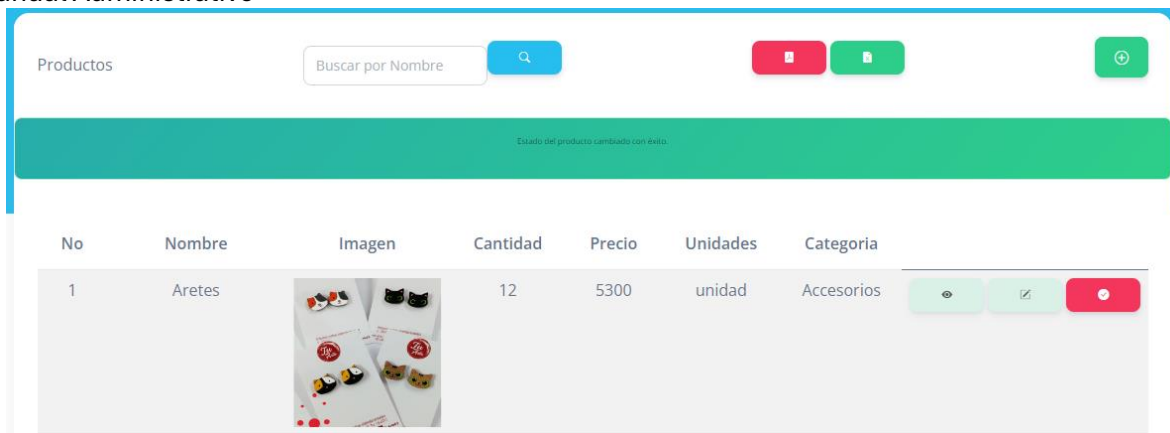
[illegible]

Productos

Buscar por Nombre

Estado del producto cambiado con éxito.

| No | Nombre | Imagen | Cantidad | Precio | Unidades | Categoria |
|---|---|---|---|---|---|---|
| 1 | Aretes | | 12 | 5300 | unidad | Accesorios |